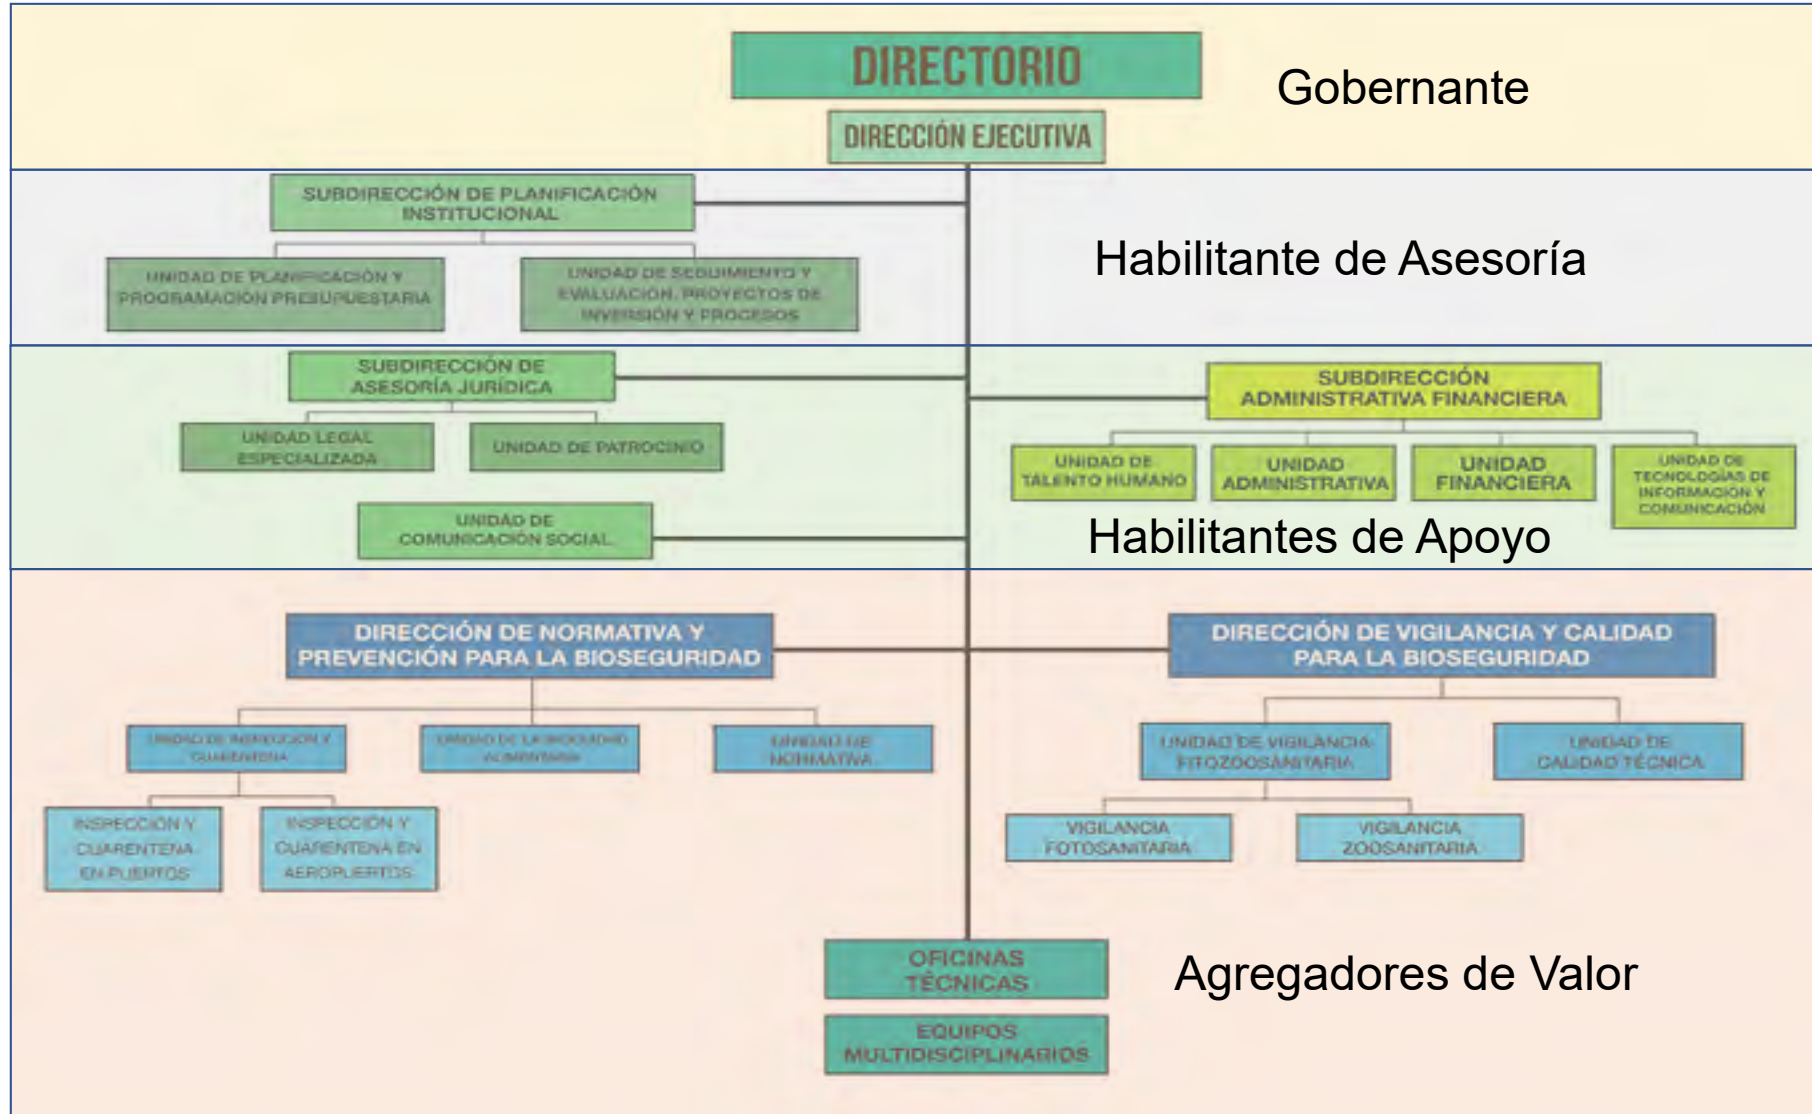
DIRECTORIO

DIRECCIÓN EJECUTIVA

Gobernante

SUBDIRECCIÓN DE PLANIFICACIÓN INSTITUCIONAL

UNIDAD DE PLANIFICACIÓN Y PROGRAMACIÓN PRESUPUESTARIA

UNIDAD DE SEGUIMIENTO Y EVALUACIÓN, PROYECTOS DE INVERSIÓN Y PROCESOS

Habilitante de Asesoría

SUBDIRECCIÓN DE ASESORÍA JURÍDICA

UNIDAD LEGAL ESPECIALIZADA

UNIDAD DE PATROCINIO

UNIDAD DE COMUNICACIÓN SOCIAL

SUBDIRECCIÓN ADMINISTRATIVA FINANCIERA

UNIDAD DE TALENTO HUMANO

UNIDAD ADMINISTRATIVA

UNIDAD FINANCIERA

UNIDAD DE TECNOLOGÍAS DE INFORMACIÓN Y COMUNICACIÓN

Habilitantes de Apoyo

DIRECCIÓN DE NORMATIVA Y PREVENCIÓN PARA LA BIOSEGURIDAD

UNIDAD DE INSPECCIÓN Y CUARENTENA

UNIDAD DE LA INOCUIDAD ALIMENTARIA

UNIDAD DE NORMATIVA

INSPECCIÓN Y CUARENTENA EN PUERTOS

INSPECCIÓN Y CUARENTENA EN AEROPUERTOS

DIRECCIÓN DE VIGILANCIA Y CALIDAD PARA LA BIOSEGURIDAD

UNIDAD DE VIGILANCIA FITOZOOSANITARIA

UNIDAD DE CALIDAD TÉCNICA

VIGILANCIA FOTOSANITARIA

VIGILANCIA ZOOSANITARIA

OFICINAS TÉCNICAS

EQUIPOS MULTIDISCIPLINARIOS

Agregadores de Valor